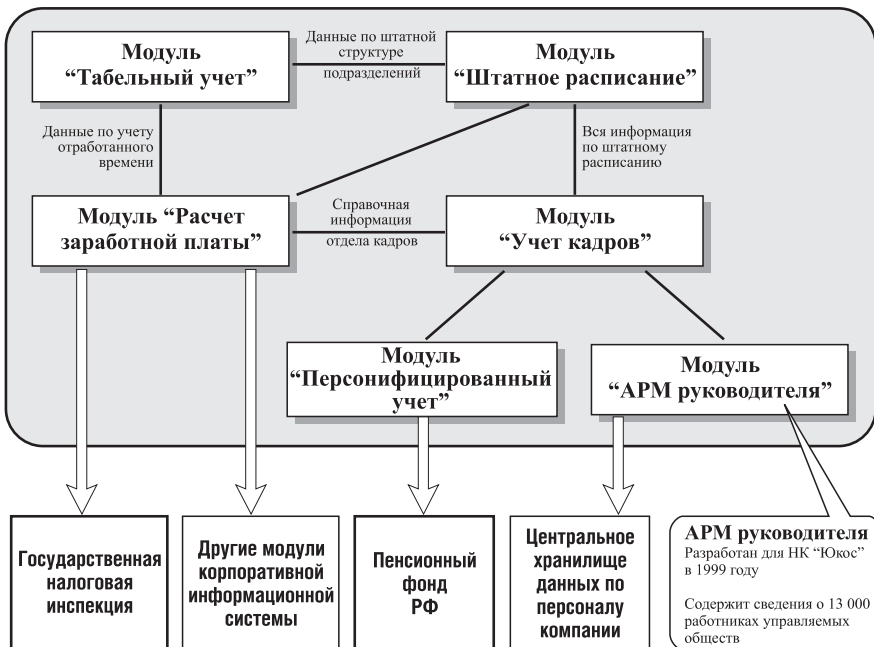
Модуль
“Табельный учет”

Данные по штатной структуре подразделений

Модуль
“Штатное расписание”

Данные по учету отработанного времени

Вся информация по штатному расписанию

Модуль “Расчет заработной платы”

Справочная информация отдела кадров

Модуль
“Учет кадров”

Модуль
“Персонифицированный учет”

Модуль
“АРМ руководителя”

Государственная налоговая инспекция

Другие модули корпоративной информационной системы

Пенсионный фонд РФ

Центральное хранилище данных по персоналу компании

АРМ руководителя
Разработан для НК “Юкос” в 1999 году

Содержит сведения о 13 000 работниках управляемых обществ